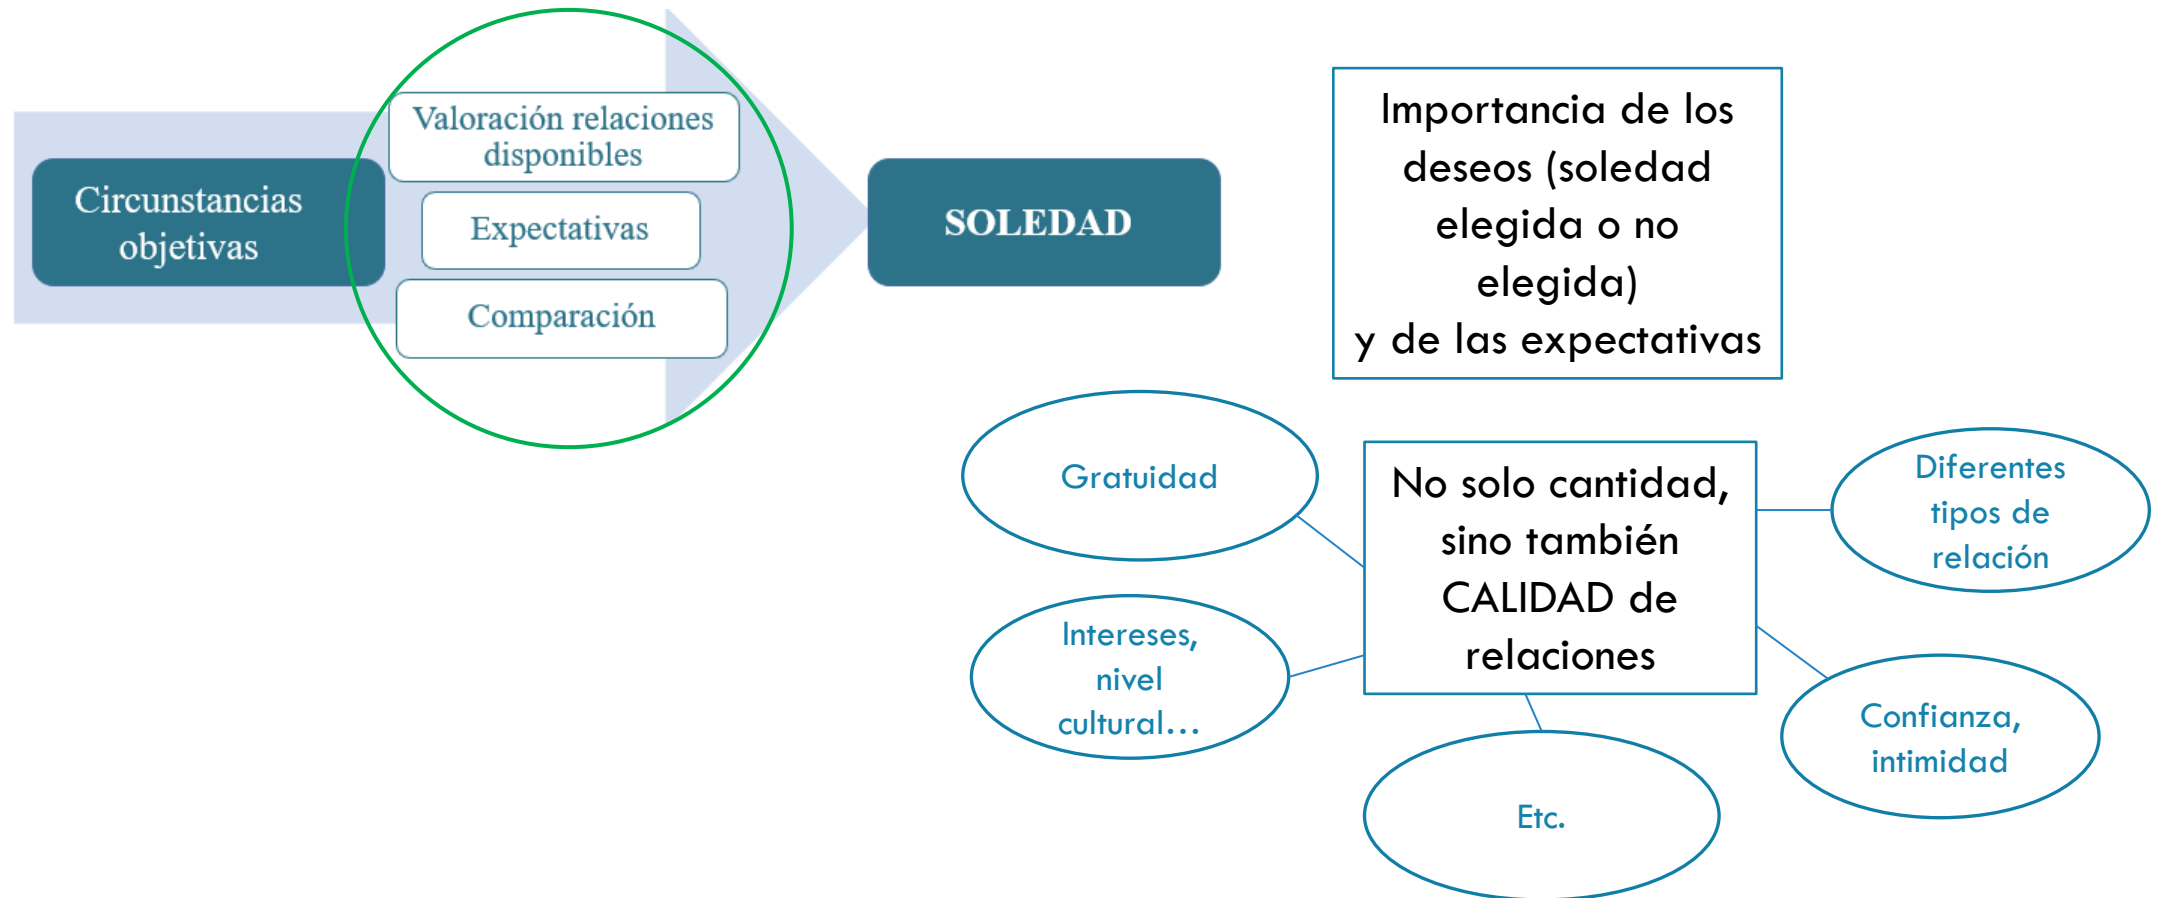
Circunstancias objetivas

Valoración relaciones disponibles

Expectativas

Comparación

SOLEDAD

Importancia de los deseos (soledad elegida o no elegida)
y de las expectativas

Gratuidad

No solo cantidad, sino también CALIDAD de relaciones

Diferentes tipos de relación

Intereses, nivel cultural…

Confianza, intimidad

Etc.